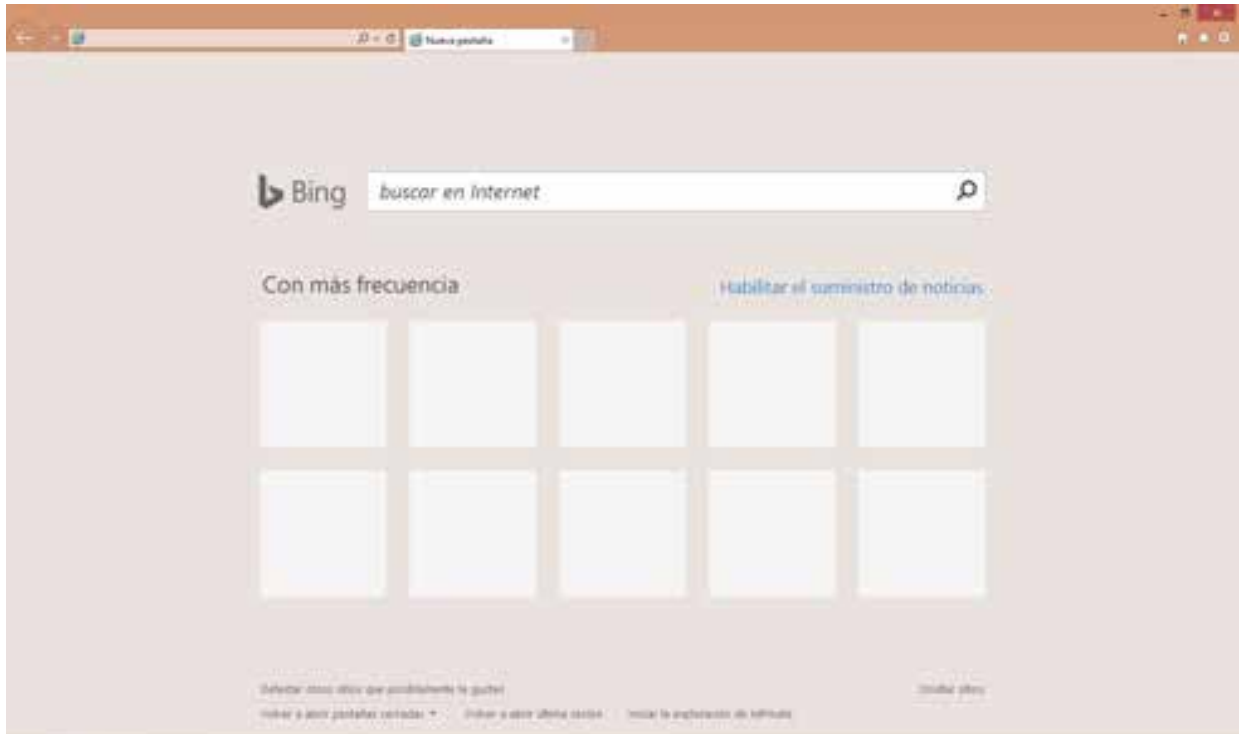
Nueva pestaña

Bing buscar en Internet

Con más frecuencia

Habilitar el suministro de noticias

Detectar otros sitios que posiblemente le gusten

Ocultar sitios

Volver a abrir pestañas cerradas ▾ Volver a abrir última sesión Iniciar la exploración de InPrivate